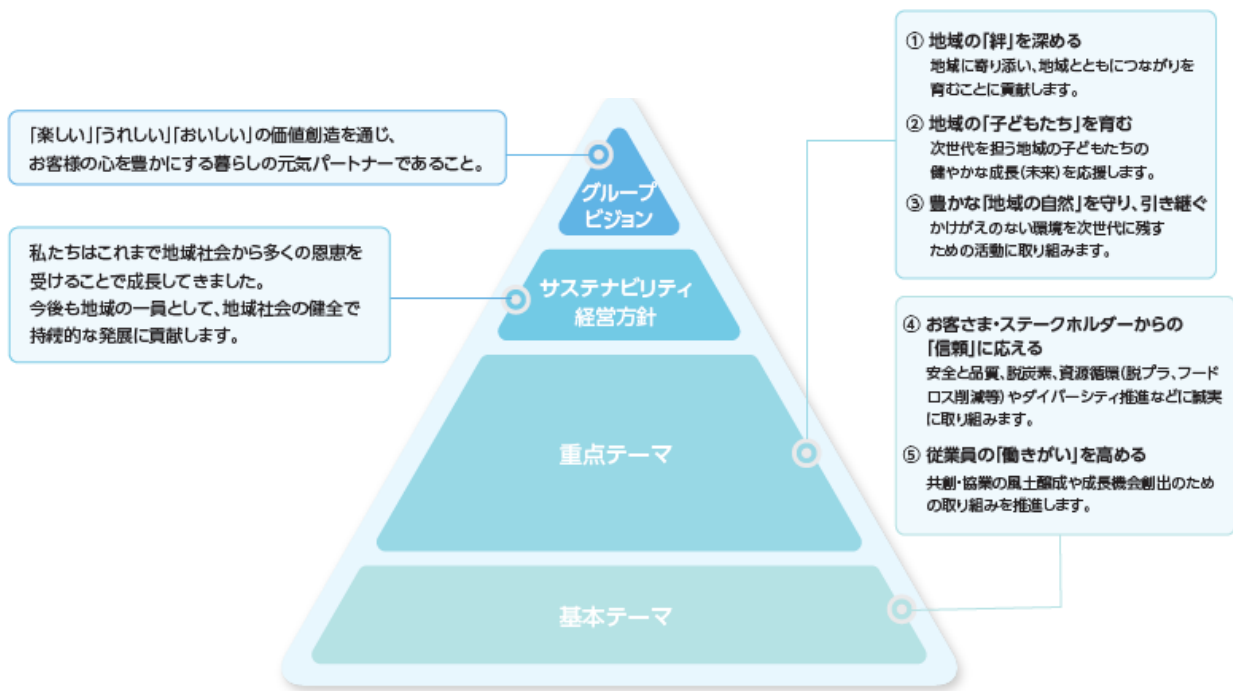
「楽しい」「うれしい」「おいしい」の価値創造を通じ、お客様の心を豊かにする暮らしの元気パートナーであること。

私たちはこれまで地域社会から多くの恩恵を受けることで成長してきました。
今後も地域の一員として、地域社会の健全で持続的な発展に貢献します。

グループビジョン

サステナビリティ経営方針

重点テーマ

基本テーマ

① 地域の「絆」を深める
地域に寄り添い、地域とともにつながりを育むことに貢献します。

② 地域の「子どもたち」を育む
次世代を担う地域の子どもたちの健やかな成長(未来)を応援します。

③ 豊かな「地域の自然」を守り、引き継ぐ
かけがえのない環境を次世代に残すための活動に取り組みます。

④ お客さま・ステークホルダーからの「信頼」に応える
安全と品質、脱炭素、資源循環(脱プラ、フードロス削減等)やダイバーシティ推進などに誠実に取り組みます。

⑤ 従業員の「働きがい」を高める
共創・協業の風土醸成や成長機会創出のための取り組みを推進します。